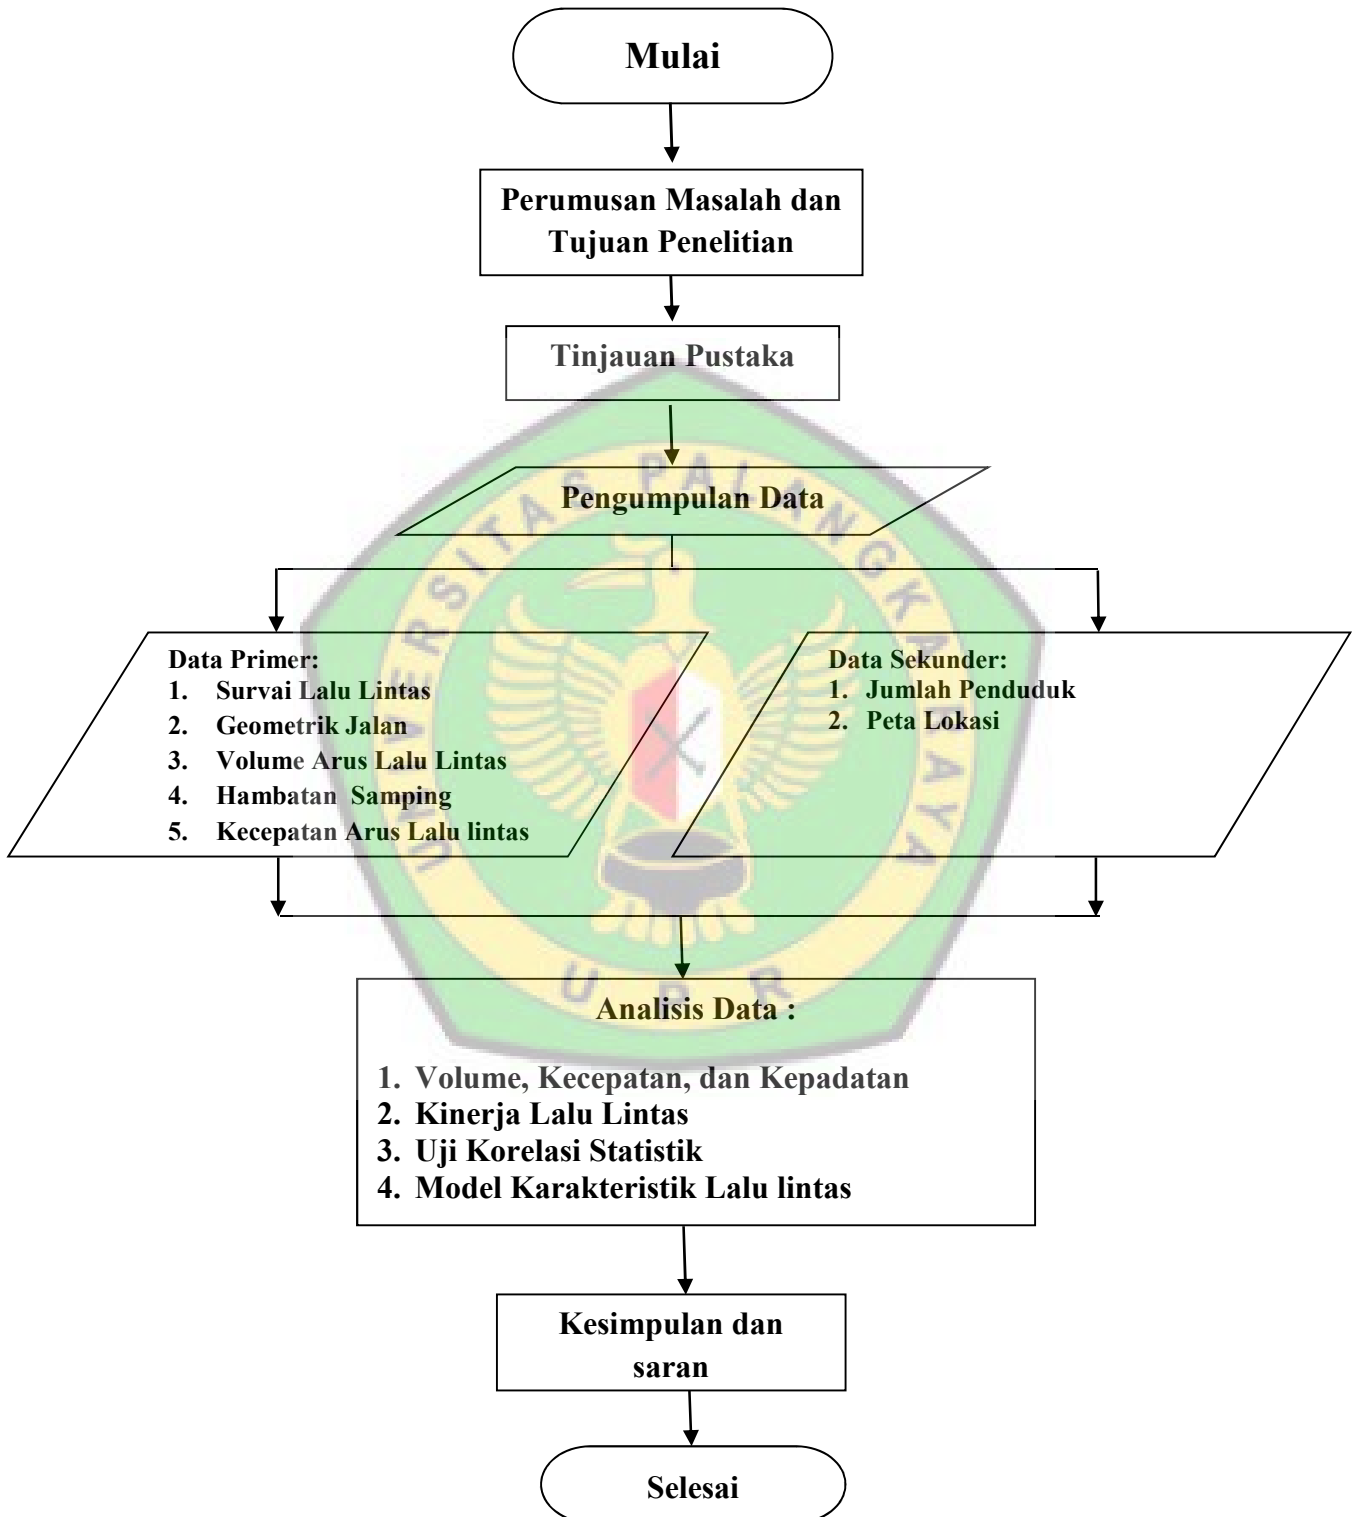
Mulai

Perumusan Masalah dan Tujuan Penelitian

Tinjauan Pustaka

Pengumpulan Data

Data Primer:
1. Survai Lalu Lintas
2. Geometrik Jalan
3. Volume Arus Lalu Lintas
4. Hambatan Samping
5. Kecepatan Arus Lalu lintas

Data Sekunder:
1. Jumlah Penduduk
2. Peta Lokasi

Analisis Data :

1. Volume, Kecepatan, dan Kepadatan
2. Kinerja Lalu Lintas
3. Uji Korelasi Statistik
4. Model Karakteristik Lalu lintas

Kesimpulan dan saran

Selesai

UNIVERSITAS PALANGKARAYA
U P R